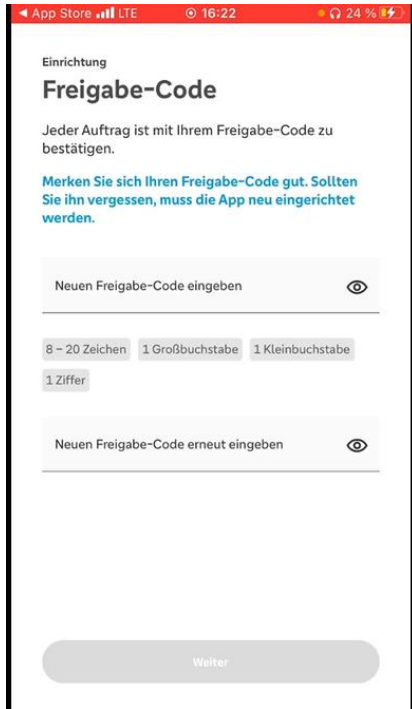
◀ App Store LTE 16:22 24 %

Einrichtung

Freigabe-Code

Jeder Auftrag ist mit Ihrem Freigabe-Code zu bestätigen.

Merken Sie sich Ihren Freigabe-Code gut. Sollten Sie ihn vergessen, muss die App neu eingerichtet werden.

Neuen Freigabe-Code eingeben

8 – 20 Zeichen 1 Großbuchstabe 1 Kleinbuchstabe 1 Ziffer

Neuen Freigabe-Code erneut eingeben

Weiter